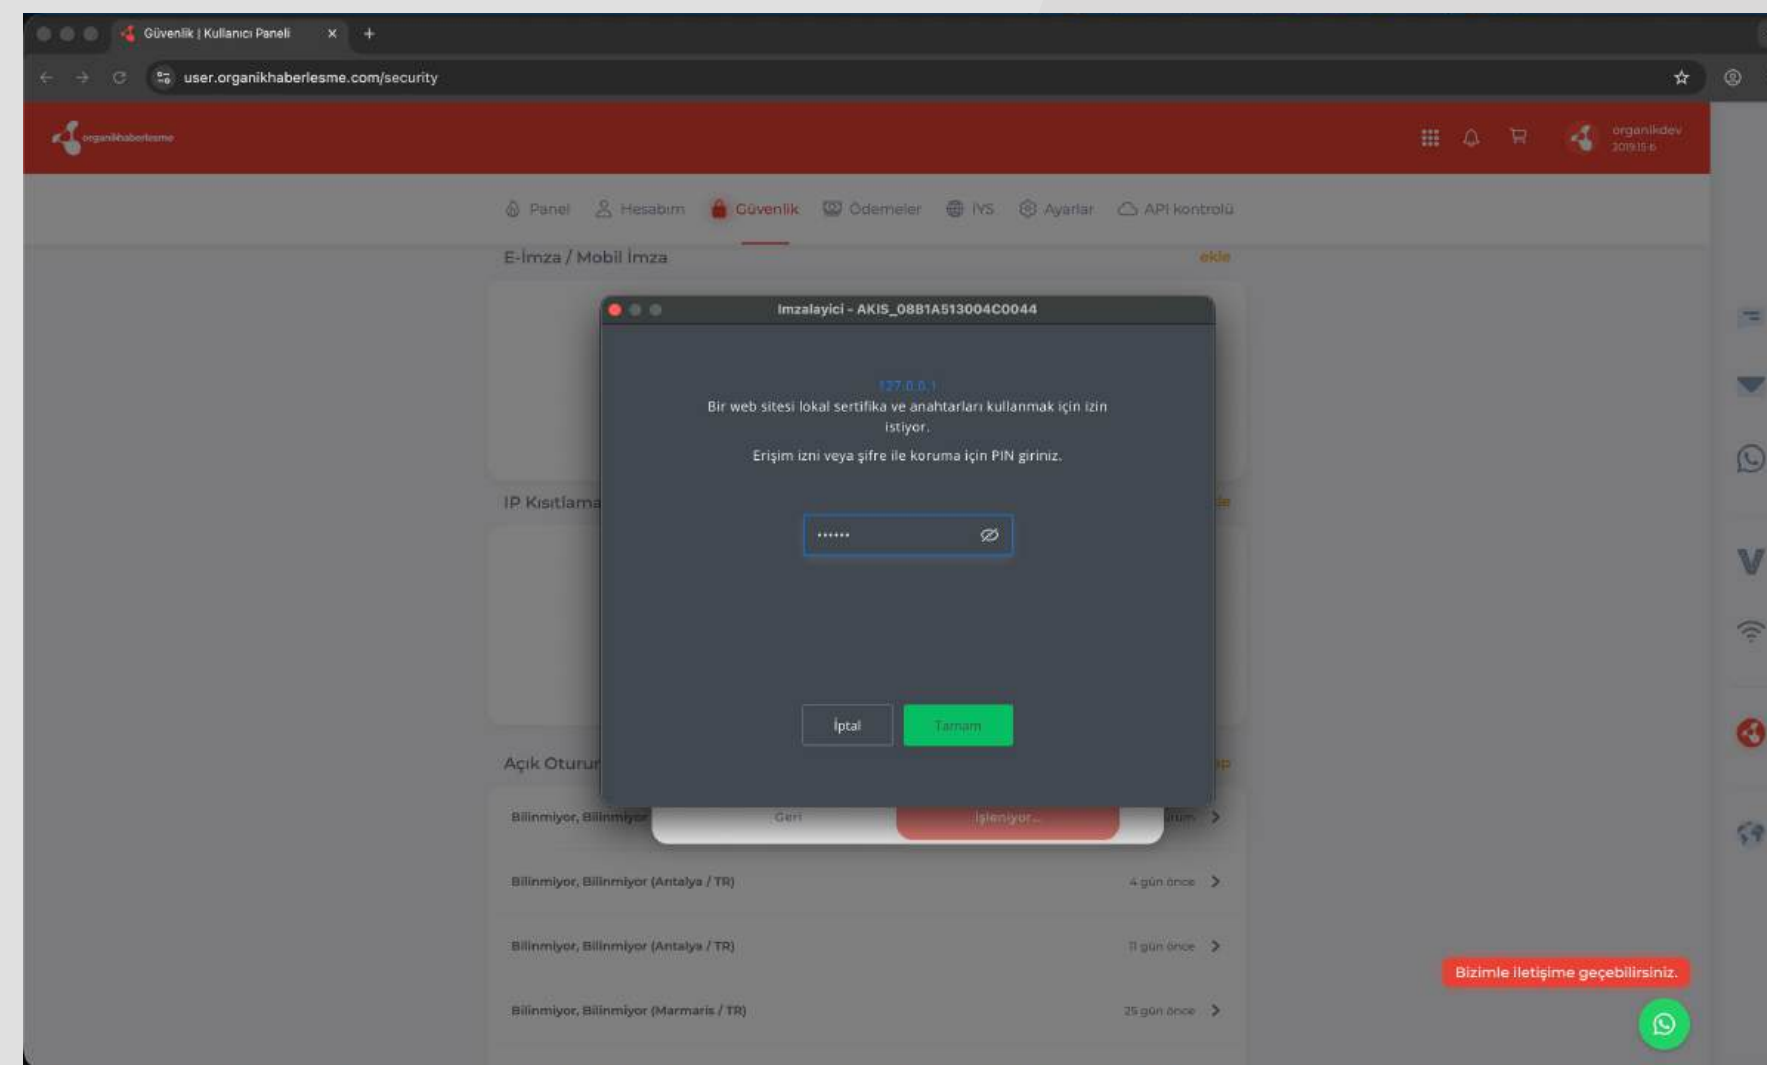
Güvenlik | Kullanıcı Paneli

user.organikhaberlesme.com/security

organikhaberlesme

organikdev
2019.15.6

Panel
Hesabım
Güvenlik
Ödemeler
İYS
Ayarlar
API kontrolü

E-İmza / Mobil İmza
ekle

IP Kısıtlama

Açık Oturu

Imzalayici - AKIS_0881A513004C0044

127.0.0.1
Bir web sitesi lokal sertifika ve anahtarları kullanmak için izin istiyor.

Erişim izni veya şifre ile koruma için PIN giriniz.

••••••

İptal
Tamam

Geri
İşleniyor...

Bilinmiyor, Bilinmiyor

Bilinmiyor, Bilinmiyor (Antalya / TR)
4 gün önce

Bilinmiyor, Bilinmiyor (Antalya / TR)
11 gün önce

Bilinmiyor, Bilinmiyor (Marmaris / TR)
25 gün önce

Bizimle iletişime geçebilirsiniz.